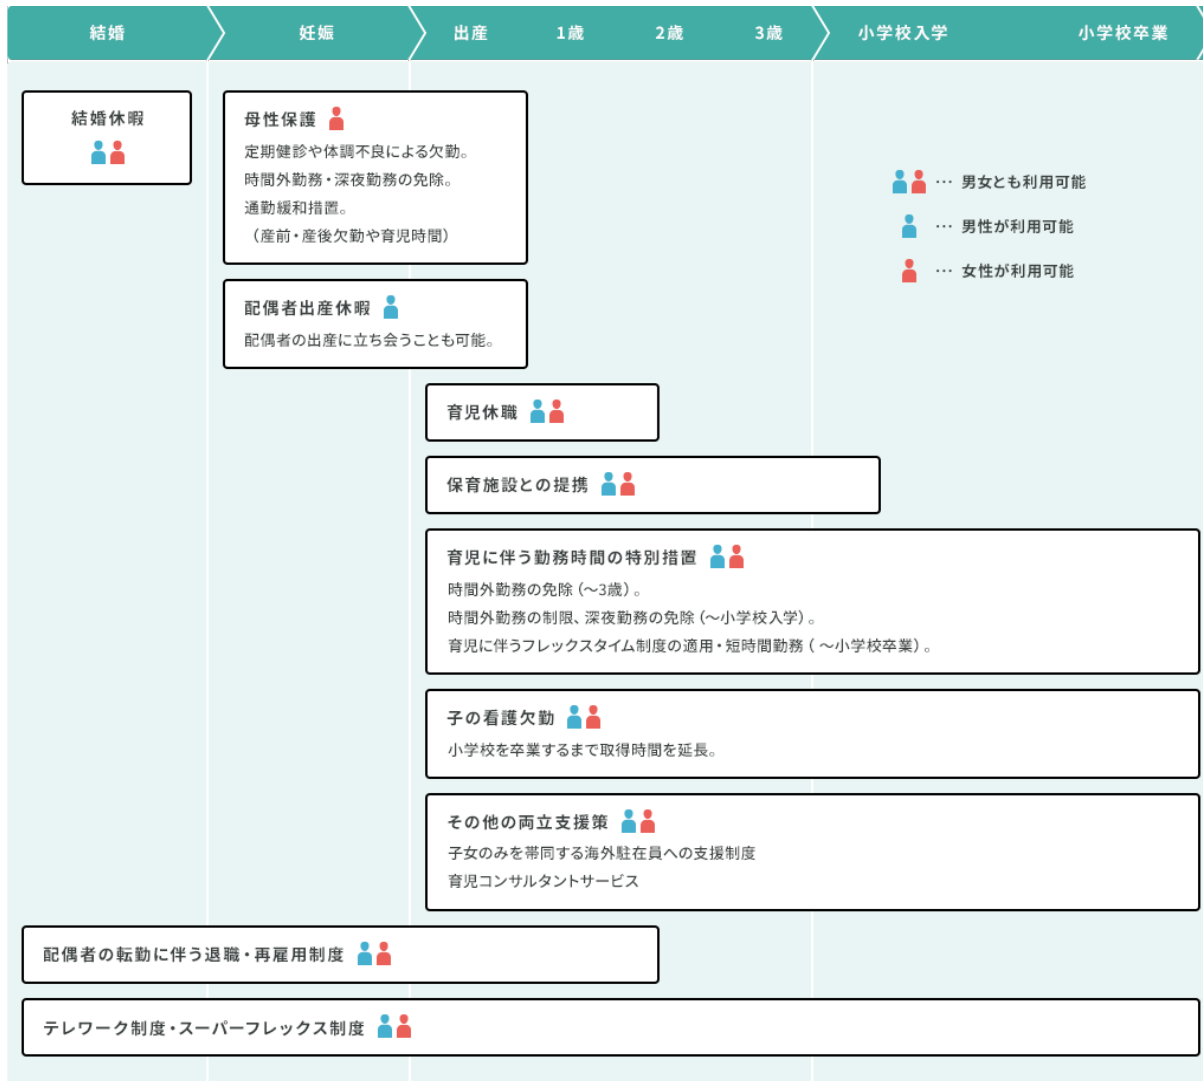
結婚 妊娠 出産 1歳 2歳 3歳 小学校入学 小学校卒業

結婚休暇

母性保護
定期健診や体調不良による欠勤。
時間外勤務・深夜勤務の免除。
通勤緩和措置。
（産前・産後欠勤や育児時間）

… 男女とも利用可能
… 男性が利用可能
… 女性が利用可能

配偶者出産休暇
配偶者の出産に立ち会うことも可能。

育児休職

保育施設との提携

育児に伴う勤務時間の特別措置
時間外勤務の免除（～3歳）。
時間外勤務の制限、深夜勤務の免除（～小学校入学）。
育児に伴うフレックスタイム制度の適用・短時間勤務（～小学校卒業）。

子の看護欠勤
小学校を卒業するまで取得時間を延長。

その他の両立支援策
子女のみを帯同する海外駐在員への支援制度
育児コンサルタントサービス

配偶者の転勤に伴う退職・再雇用制度

テレワーク制度・スーパーフレックス制度